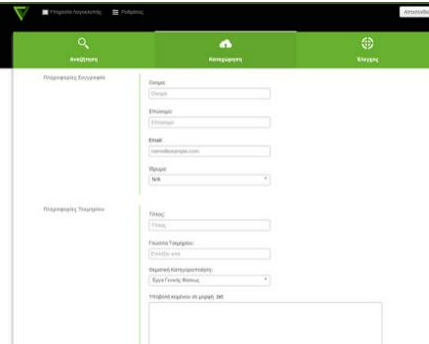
Υπηρεσία Λογισμικής Ρυθμίσεις Αποσύνδε

Αναζήτηση Καταχώρηση Έλεγχος

Πληροφορίες Συγγραφέα

Όνομα:
Όνομα

Επώνυμο:
Επώνυμο

Email:
name@example.com

Ίδρυμα:
N/A

Πληροφορίες Τεκμηρίου

Τίτλος:
Τίτλος

Γλώσσα Τεκμηρίου:
Επιλέξτε από

Θεματική Κατηγοριοποίηση:
Έργα Γενικής Φύσεως

Υποβολή κειμένου σε μορφή .txt: